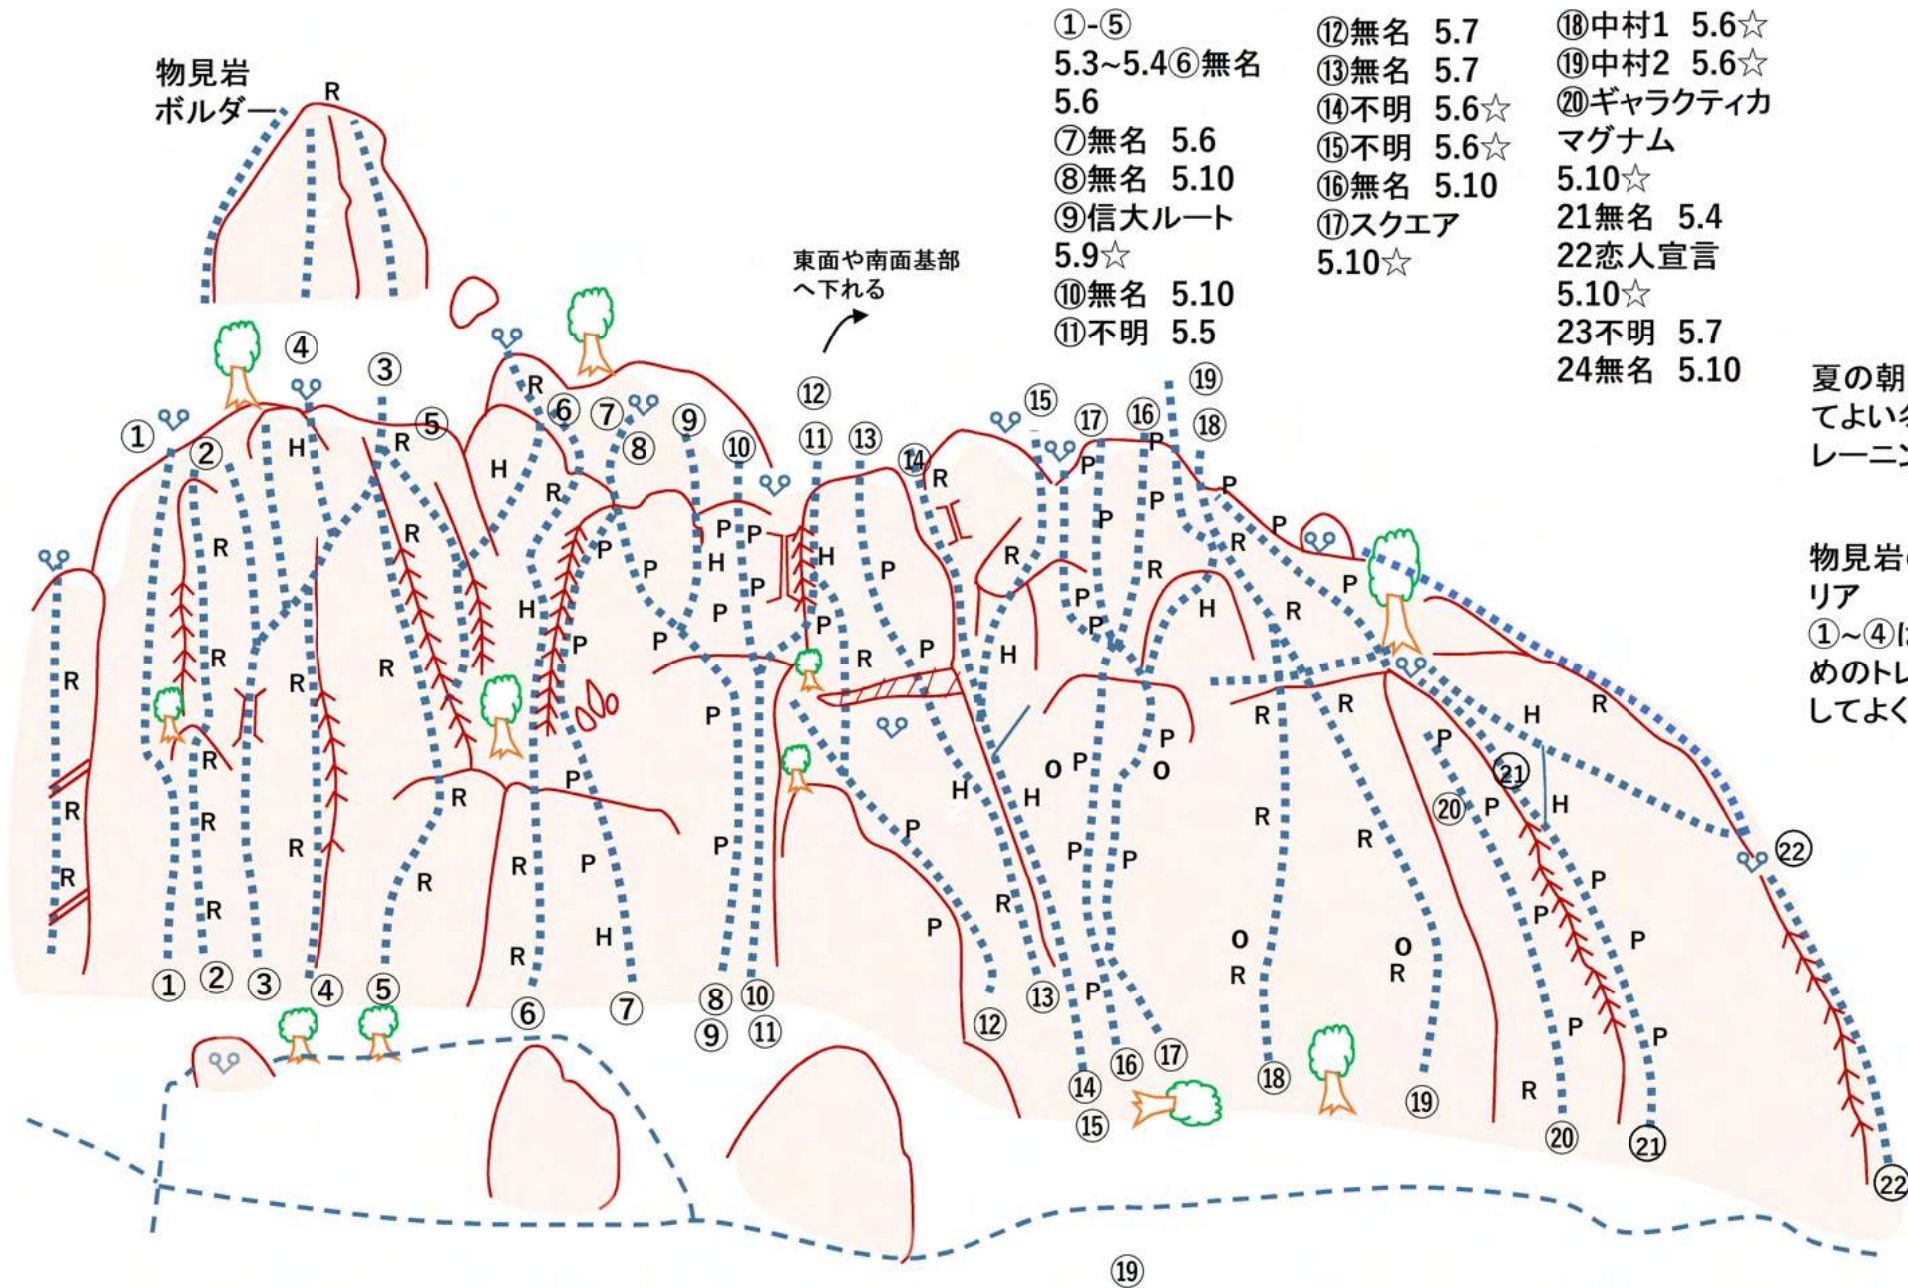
①-⑤
5.3~5.4⑥無名
5.6
⑦無名 5.6
⑧無名 5.10
⑨信大ルート
5.9☆
⑩無名 5.10
⑪不明 5.5

⑫無名 5.7
⑬無名 5.7
⑭不明 5.6☆
⑮不明 5.6☆
⑯無名 5.10
⑰スクエア
5.10☆

⑱中村1 5.6☆
⑲中村2 5.6☆
⑳ギャラクティカ
マグナム
5.10☆
21無名 5.4
22恋人宣言
5.10☆
23不明 5.7
24無名 5.10

夏の朝
てよい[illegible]
レーニ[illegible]

物見岩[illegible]
リア
①~④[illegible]
めのトレ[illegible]
してよく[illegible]

物見岩
ボルダー

東面や南面基部
へ下れる

R ① ② ③ ④ ⑤ ⑥ ⑦ ⑧ ⑨ ⑩ ⑪ ⑫ ⑬ ⑭ ⑮ ⑯ ⑰ ⑱ ⑲ ⑳ 21 22

H R P O

① ② ③ ④ ⑤ ⑥ ⑦ ⑧ ⑨ ⑩ ⑪ ⑫ ⑬ ⑭ ⑮ ⑯ ⑰ ⑱ ⑲ ⑳ 21 22

⑲